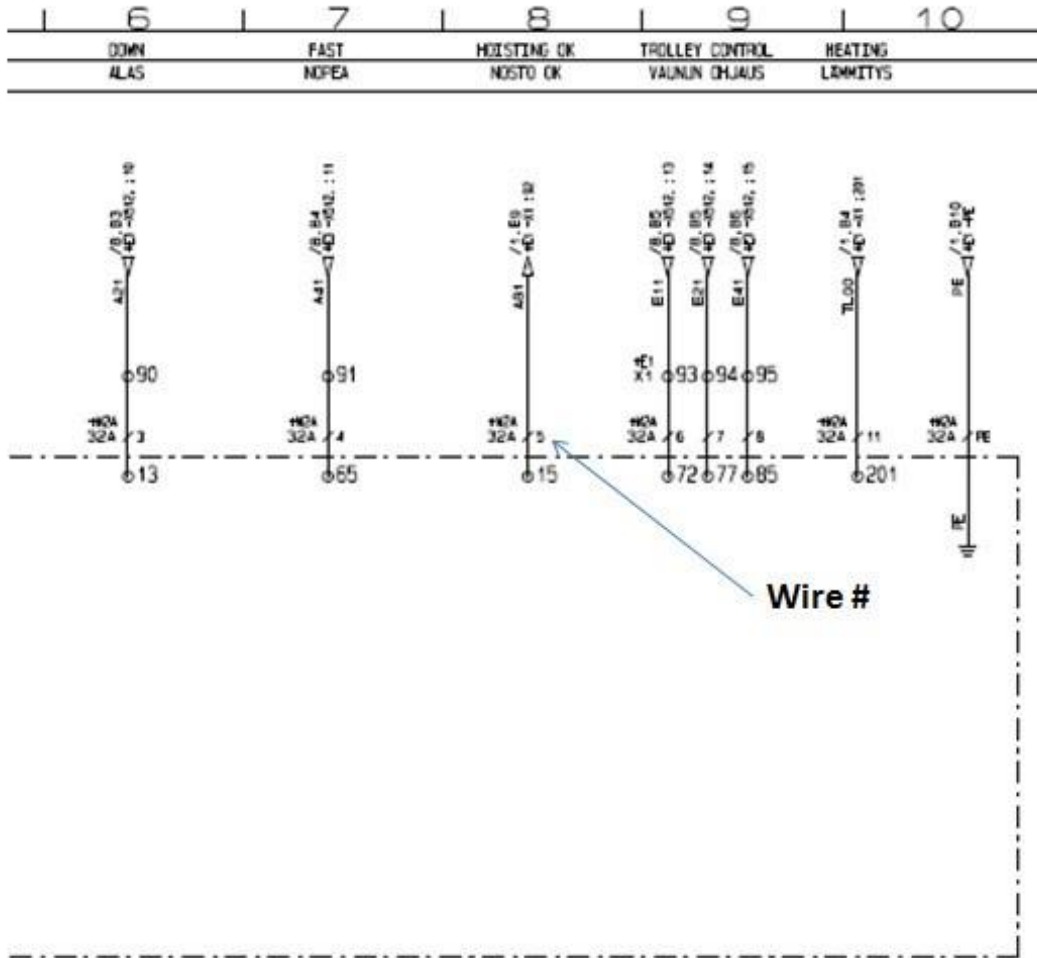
6 7 8 9 10

DOWN
ALAS

FAST
NOPEA

HOISTING OK
NOSTO OK

TROLLEY CONTROL
VAUNUN OHJAUS

HEATING
LÄMMITYS

A21 /8.B3 +D-X512.;10
A41 /8.B4 +D-X512.;11
A81 /1.E0 +D-X1;92
E11 /8.B5 +D-X512.;13
E21 /8.B5 +D-X512.;14
E41 /8.B5 +D-X512.;15
TL00 /1.B4 +D-X1;201
PE /1.B10 +D-PE

90
91
+E1
X1 93 94 95

+M2A
32A 3
+M2A
32A 4
+M2A
32A 5
+M2A
32A 6
7
8
+M2A
32A 11
+M2A
32A PE

13
65
15
72 77 85
201

PE

Wire #